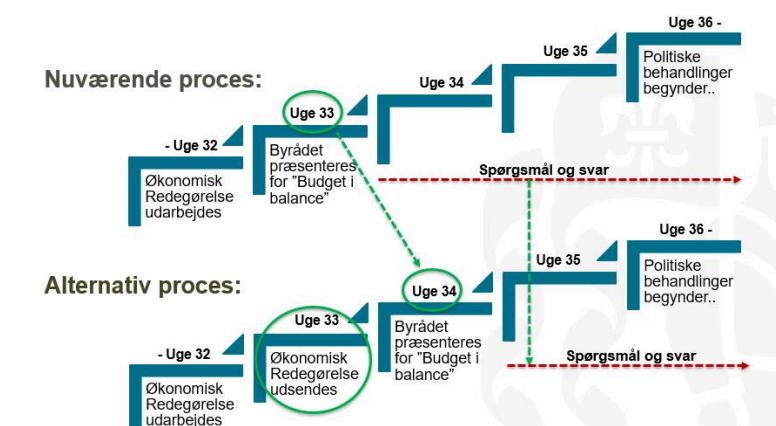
Nuværende proces:

- Uge 32
Økonomisk Redegørelse udarbejdes

Uge 33
Byrådet præsenteres for "Budget i balance"

Uge 34

Uge 35

Uge 36 -
Politiske behandlinger begynder..

Spørgsmål og svar

Alternativ proces:

- Uge 32
Økonomisk Redegørelse udarbejdes

Uge 33
Økonomisk Redegørelse udsendes

Uge 34
Byrådet præsenteres for "Budget i balance"

Uge 35

Uge 36 -
Politiske behandlinger begynder..

Spørgsmål og svar